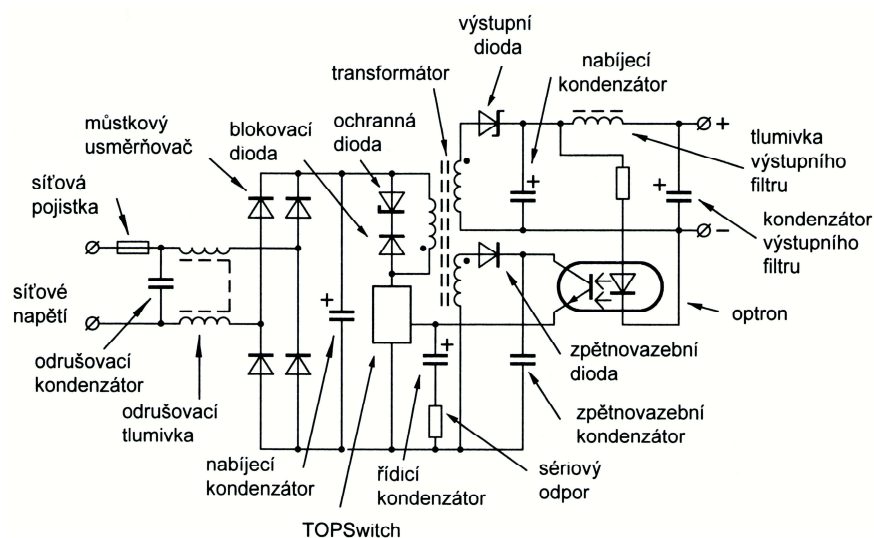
výstupní dioda

nabíjecí kondenzátor

transformátor

můstkový usměrňovač

blokovací dioda

ochranná dioda

tlumivka výstupního filtru

síťová pojistka

kondenzátor výstupního filtru

síťové napětí

optron

odrušovací kondenzátor

zpětnovazební dioda

odrušovací tlumivka

zpětnovazební kondenzátor

nabíjecí kondenzátor

řídicí kondenzátor

sériový odpor

TOPSwitch

+

–

+

+

+